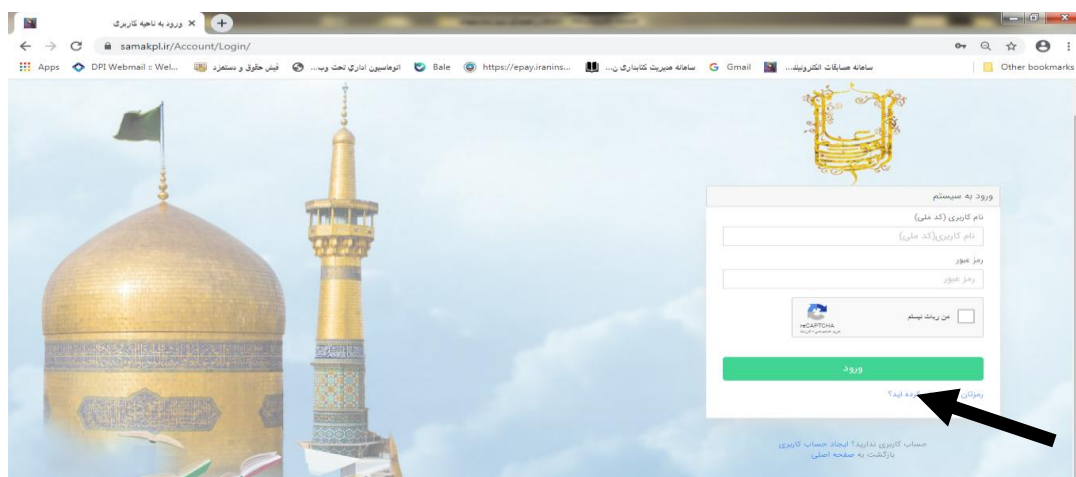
ورود به ناحیه کاربری ×
samakpl.ir/Account/Login/
Apps DPI Webmail :: Wel... فیش حقوق و دستمزد اتوماسیون اداری تحت وب... Bale https://epay.iranins... سامانه مدیریت کتابداری ن... Gmail سامانه مسابقات الکترونیک... Other bookmarks

ورود به سیستم
نام کاربری (کد ملی)
نام کاربری(کد ملی)
رمز عبور
رمز عبور
من ربات نیستم
reCAPTCHA
ورود
رمزتان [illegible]رده اید؟
حساب کاربری ندارید؟ ایجاد حساب کاربری
بازگشت به صفحه اصلی